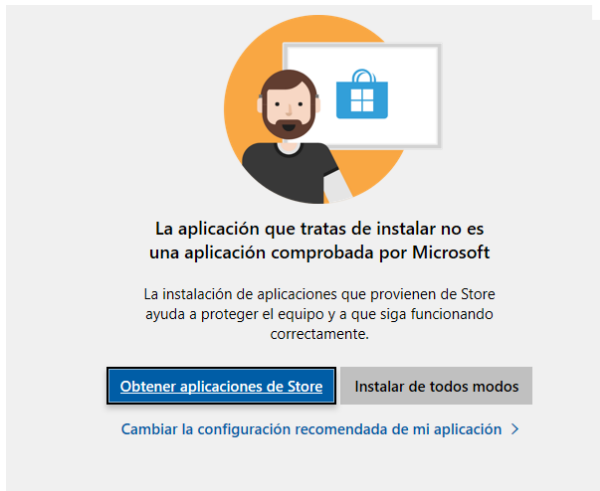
La aplicación que tratas de instalar no es una aplicación comprobada por Microsoft

La instalación de aplicaciones que provienen de Store ayuda a proteger el equipo y a que siga funcionando correctamente.

Obtener aplicaciones de Store

Instalar de todos modos

Cambiar la configuración recomendada de mi aplicación ›